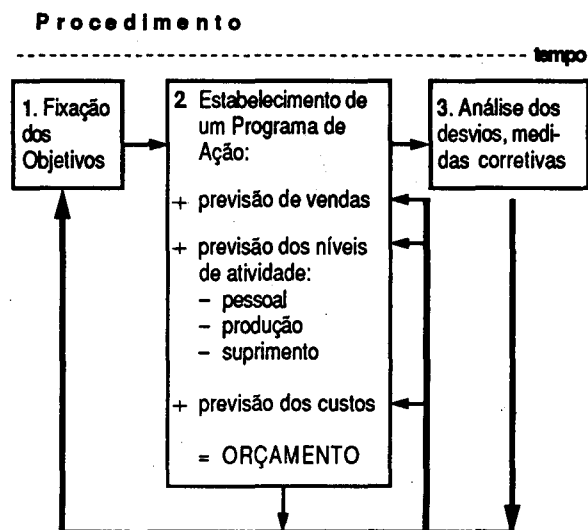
Procedimento

tempo

1. Fixação dos Objetivos

2 Estabelecimento de um Programa de Ação:

+ previsão de vendas

+ previsão dos níveis de atividade:
– pessoal
– produção
– suprimento

+ previsão dos custos

= ORÇAMENTO

3. Análise dos desvios, medidas corretivas